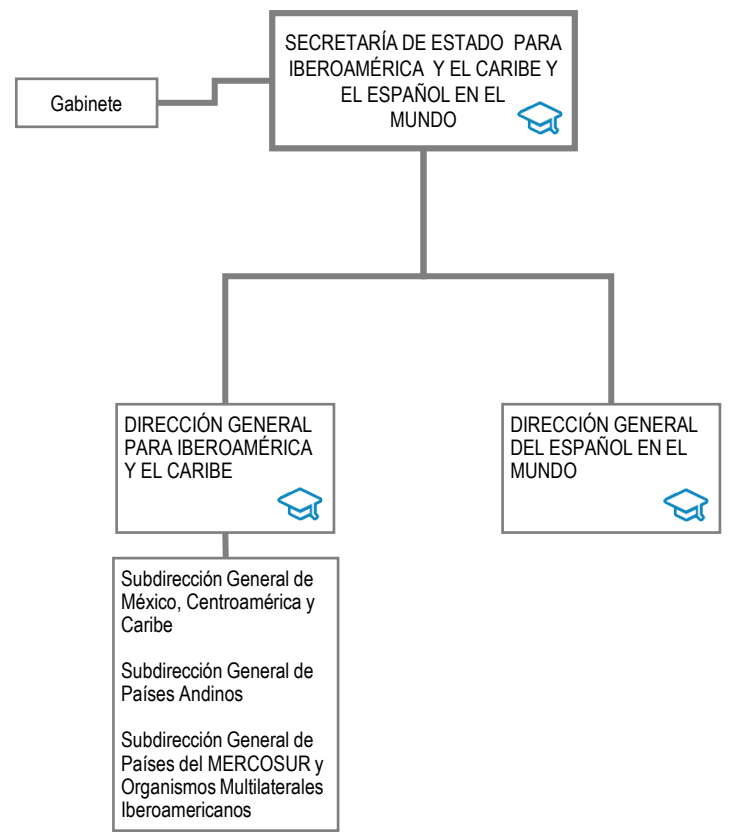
SECRETARÍA DE ESTADO PARA IBEROAMÉRICA Y EL CARIBE Y EL ESPAÑOL EN EL MUNDO

Gabinete

DIRECCIÓN GENERAL PARA IBEROAMÉRICA Y EL CARIBE

DIRECCIÓN GENERAL DEL ESPAÑOL EN EL MUNDO

Subdirección General de México, Centroamérica y Caribe

Subdirección General de Países Andinos

Subdirección General de Países del MERCOSUR y Organismos Multilaterales Iberoamericanos